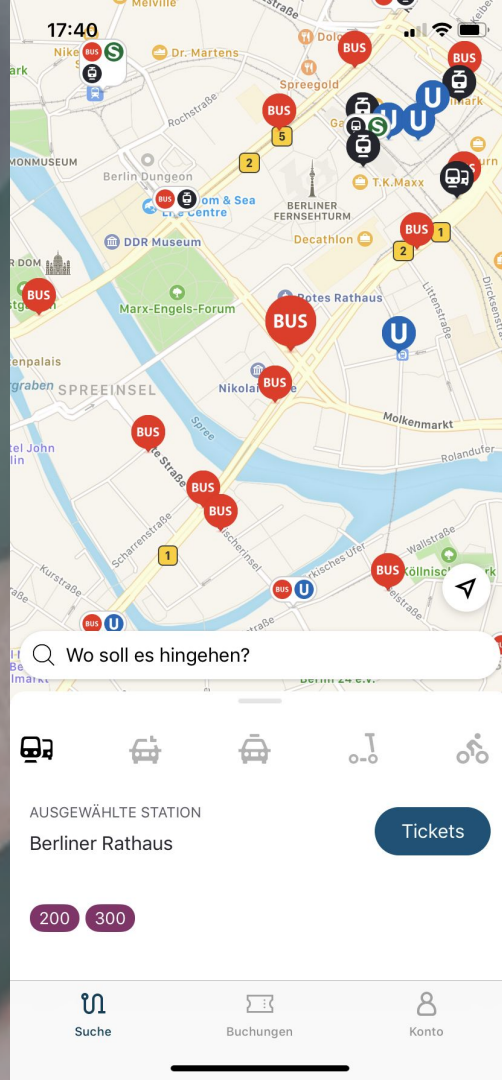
17:40

Melville
Nike
BUS S
Dr. Martens
BUS
BUS
Spreegold
Rochstraße
BUS
5
U U U
S
MONMUSEUM
2
Berlin Dungeon
T.K.Maxx
BUS
Aqua Dom & Sea Life Centre
BERLINER FERNSEHTURM
Decathlon
BUS
1
DDR Museum
2
R DOM
BUS
Marx-Engels-Forum
Rotes Rathaus
BUS
Littenstraße
U
enpalais
BUS
SPREEINSEL
Nikolaiviertel
graben
Spree
Molkenmarkt
tel John lin
BUS
Rolandufer
Straße
BUS
BUS
Wallstraße
Scharrenstraße
Fischerinsel
Märkisches Ufer
BUS
Köllnischer
Kurstraße
1
BUS U
BUS U

Wo soll es hingehen?

AUSGEWÄHLTE STATION
Berliner Rathaus
Tickets

200 300

Suche
Buchungen
Konto